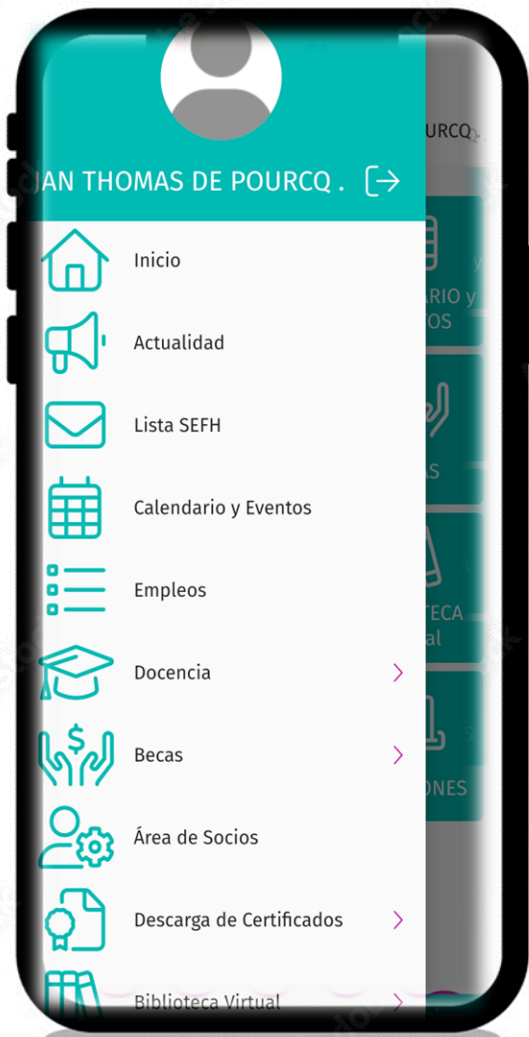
JAN THOMAS DE POURCQ .

Inicio

Actualidad

Lista SEFH

Calendario y Eventos

Empleos

Docencia

Becas

Área de Socios

Descarga de Certificados

Biblioteca Virtual

URCQ

ARIO y
TOS

S

TECA
al

ONES